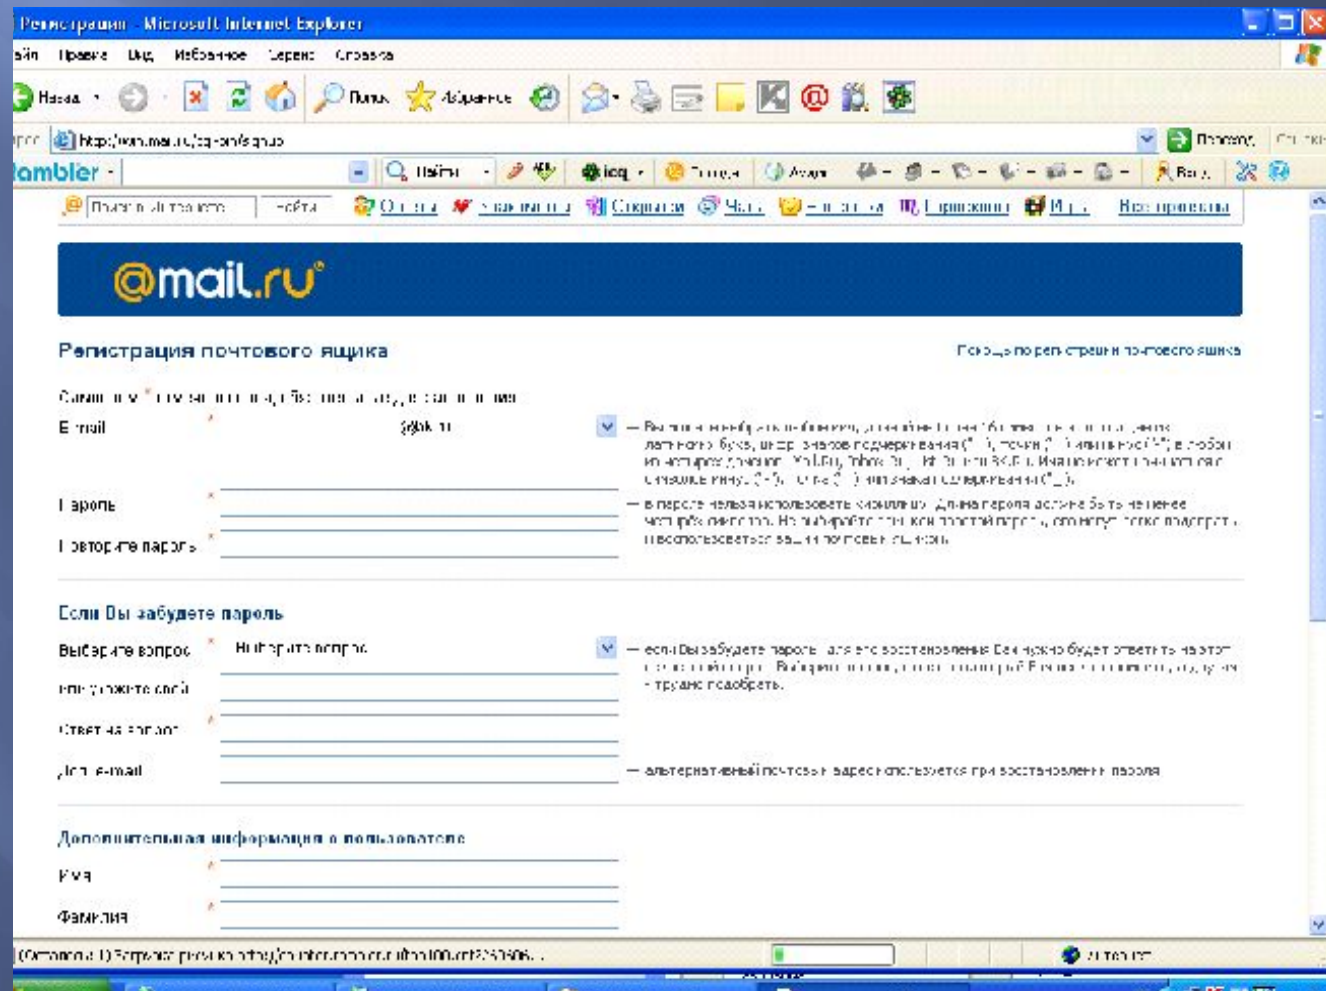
Регистрация - Microsoft Internet Explorer

айл Правка Вид Избранное Сервис Справка

Назад Поиск Избранное

http://win.mail.ru/cgi-bin/signup

Переход

ambler Найти icq

Поиск в Интернете Найти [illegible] Знакомства Справка Чаты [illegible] Все проекты

@mail.ru

Регистрация почтового ящика

Помощь по регистрации почтового ящика

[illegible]

E-mail * @bk.ru

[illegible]

Пароль *

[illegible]

Повторите пароль *

Если Вы забудете пароль

Выберите вопрос * Выберите вопрос

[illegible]

Или укажите свой

Ответ на вопрос *

Доп. e-mail

— альтернативный почтовый адрес используется при восстановлении пароля

Дополнительная информация о пользователе

Имя *

Фамилия *

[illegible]

Интернет